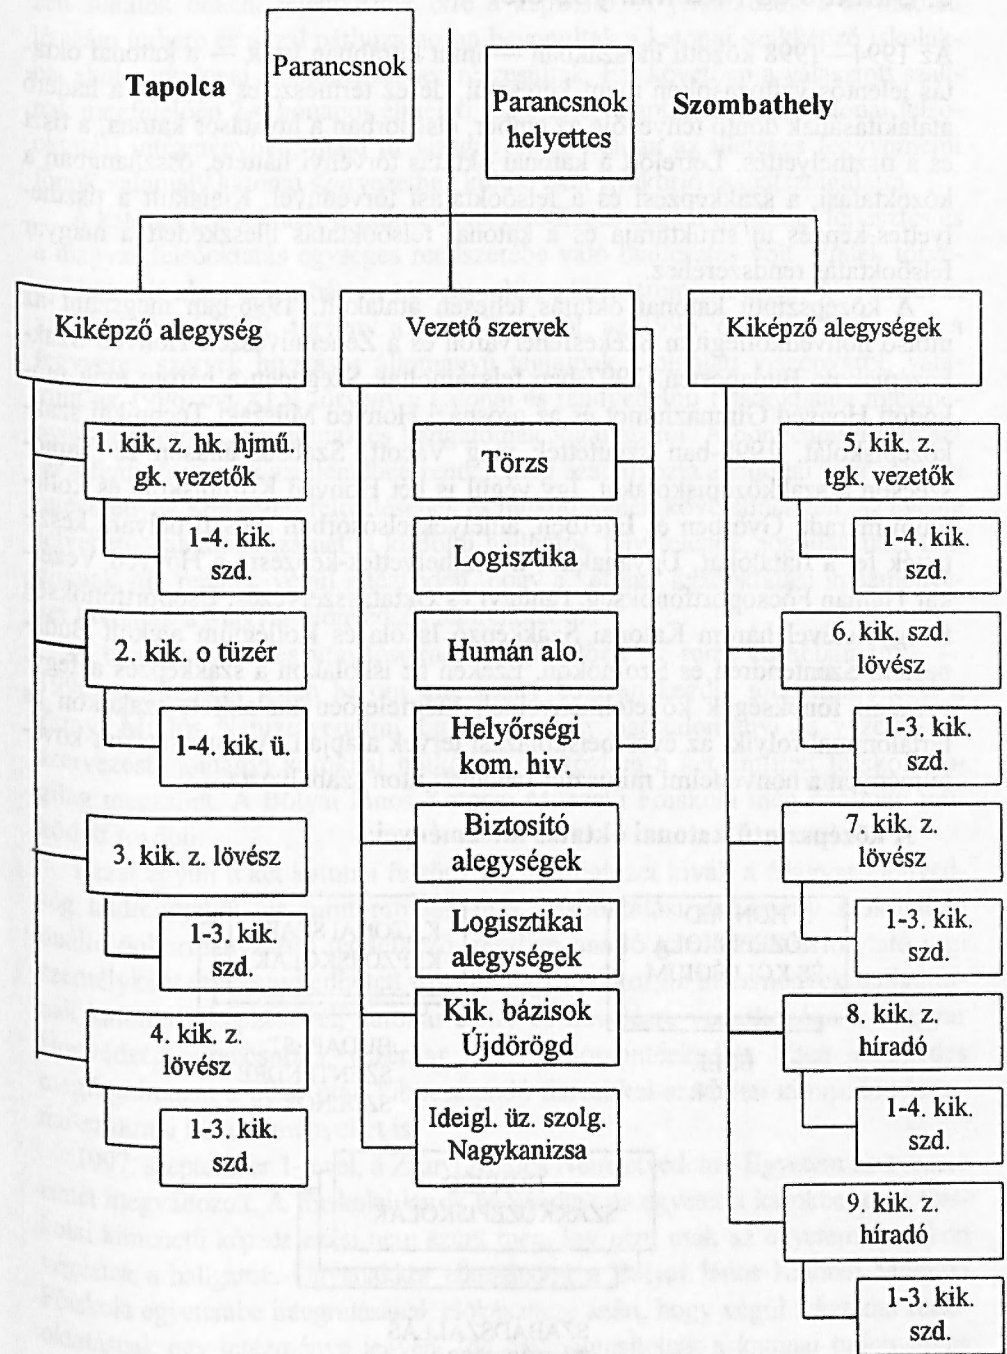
Parancsnok

Tapolca

Parancsnok helyettes

Szombathely

Kiképző alegység

Vezető szervek

Kiképző alegységek

1. kik. z. hk. hjmű. gk. vezetők

1-4. kik. szd.

2. kik. o tüzér

1-4. kik. ü.

3. kik. z. lövész

1-3. kik. szd.

4. kik. z. lövész

1-3. kik. szd.

Törzs

Logisztika

Humán alo.

Helyőrségi kom. hiv.

Biztosító alegységek

Logisztikai alegységek

Kik. bázisok Újdörögd

Ideigl. üz. szolg. Nagykanizsa

5. kik. z. tgk. vezetők

1-4. kik. szd.

6. kik. szd. lövész

1-3. kik. szd.

7. kik. z. lövész

1-3. kik. szd.

8. kik. z. híradó

1-4. kik. szd.

9. kik. z. híradó

1-3. kik. szd.